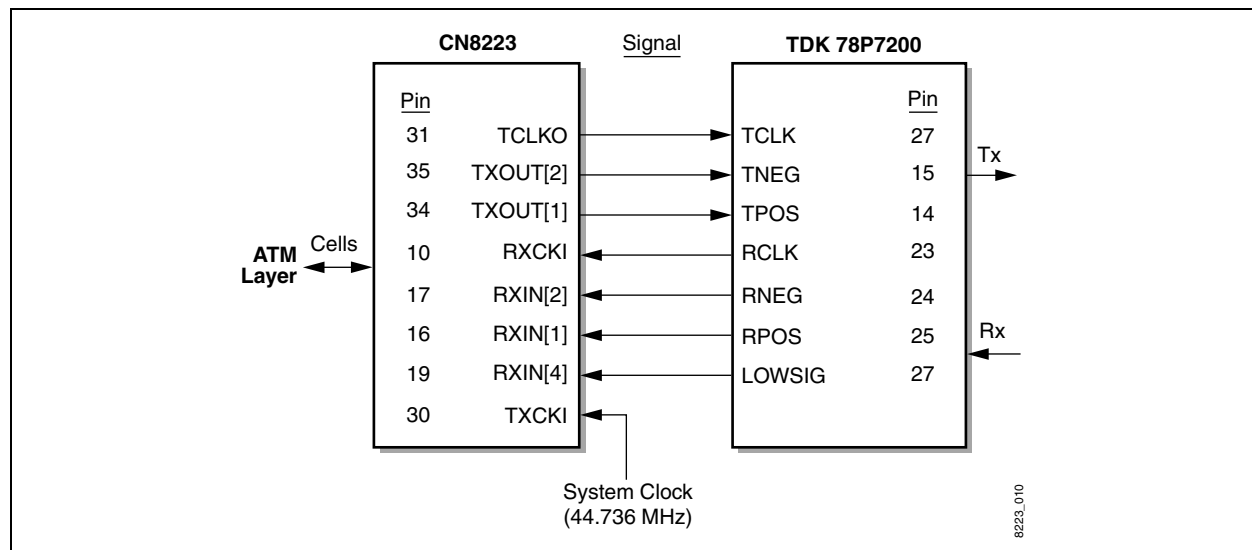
CN8223

Signal

TDK 78P7200

Pin

| Pin | CN8223 | TDK 78P7200 | Pin |
|---|---|---|---|
| 31 | TCLKO | TCLK | 27 |
| 35 | TXOUT[2] | TNEG | 15 |
| 34 | TXOUT[1] | TPOS | 14 |
| 10 | RXCKI | RCLK | 23 |
| 17 | RXIN[2] | RNEG | 24 |
| 16 | RXIN[1] | RPOS | 25 |
| 19 | RXIN[4] | LOWSIG | 27 |
| 30 | TXCKI | | |

Tx

Rx

ATM Layer

Cells

System Clock (44.736 MHz)

8223_010